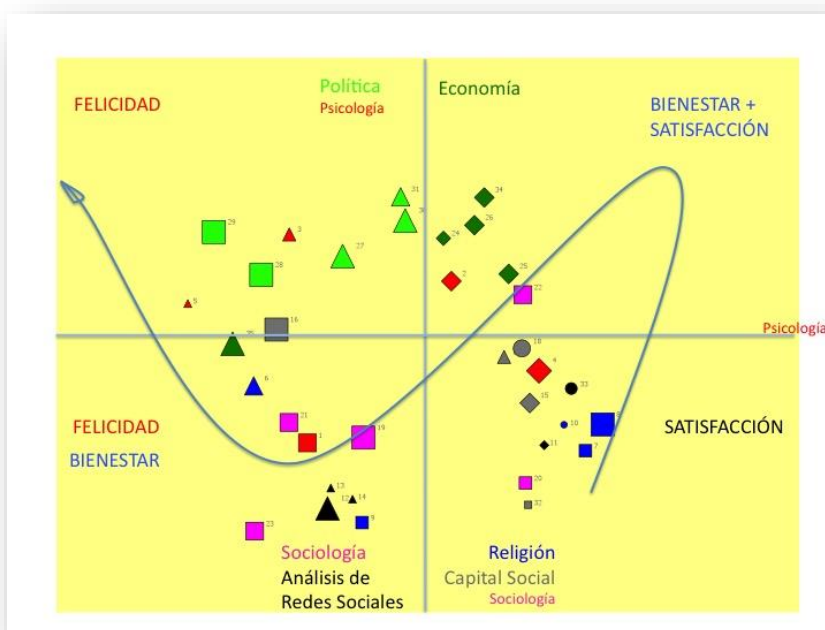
FELICIDAD

Política
Psicología

Economía

BIENESTAR +
SATISFACCIÓN

Psicología

FELICIDAD

BIENESTAR

SATISFACCIÓN

Sociología
Análisis de
Redes Sociales

Religión
Capital Social
Sociología

29
3
28
5
31
3
27
24
24
26
2
25
22
35
16
6
18
4
33
15
21
1
19
10
8
11
3
20
13
12
14
9
23
32